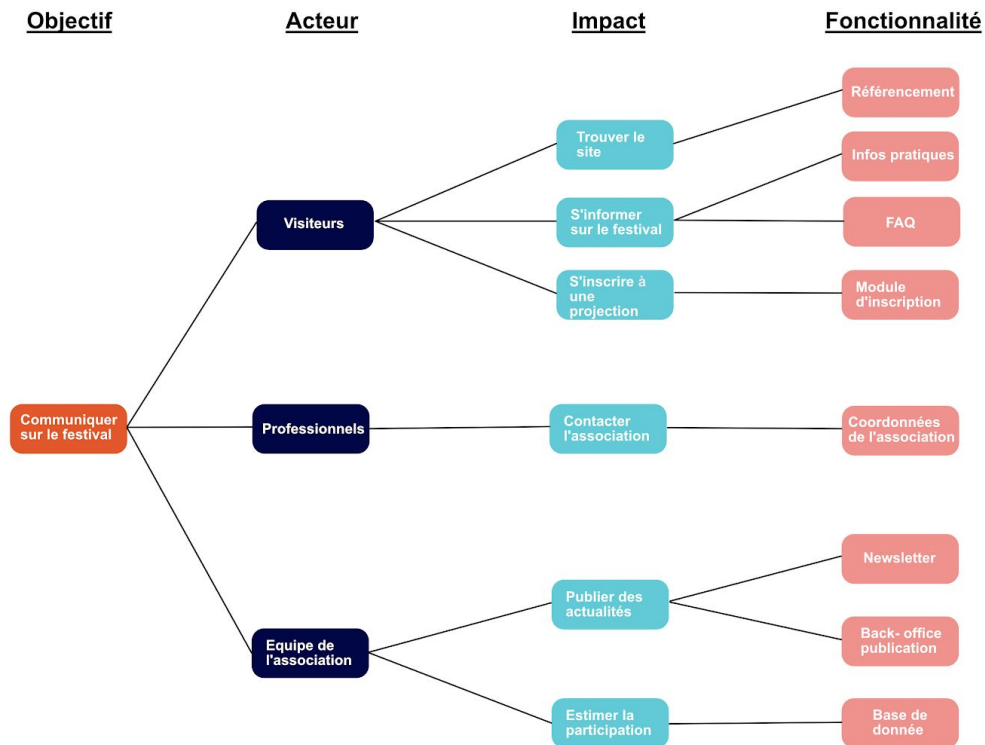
Objectif

Acteur

Impact

Fonctionnalité

Communiquer sur le festival

Visiteurs

Professionnels

Equipe de l'association

Trouver le site

S'informer sur le festival

S'inscrire à une projection

Contacter l'association

Publier des actualités

Estimer la participation

Référencement

Infos pratiques

FAQ

Module d'inscription

Coordonnées de l'association

Newsletter

Back- office publication

Base de donnée